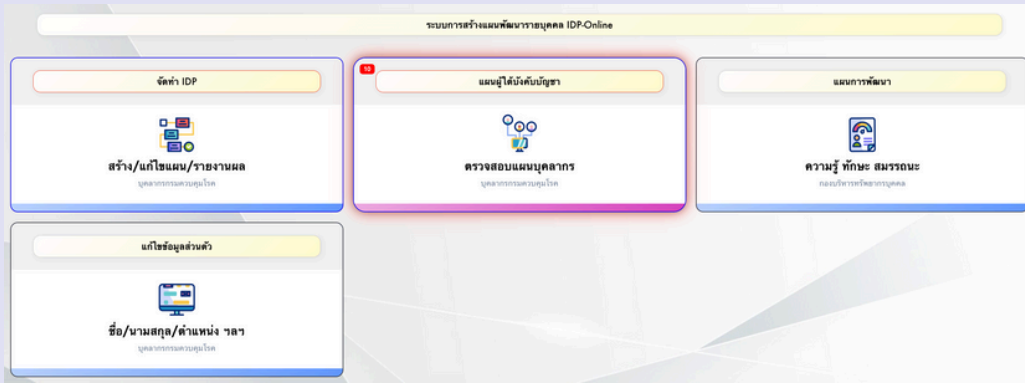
ระบบการสร้างแผนพัฒนารายบุคคล IDP-Online

จัดทำ IDP

สร้าง/แก้ไขแผน/รายงานผล

บุคลากรกรมควบคุมโรค

10

แผนผู้ใต้บังคับบัญชา

ตรวจสอบแผนบุคลากร

บุคลากรกรมควบคุมโรค

แผนการพัฒนา

ความรู้ ทักษะ สมรรถนะ

กองบริหารทรัพยากรบุคคล

แก้ไขข้อมูลส่วนตัว

ชื่อ/นามสกุล/ตำแหน่ง ฯลฯ

บุคลากรกรมควบคุมโรค